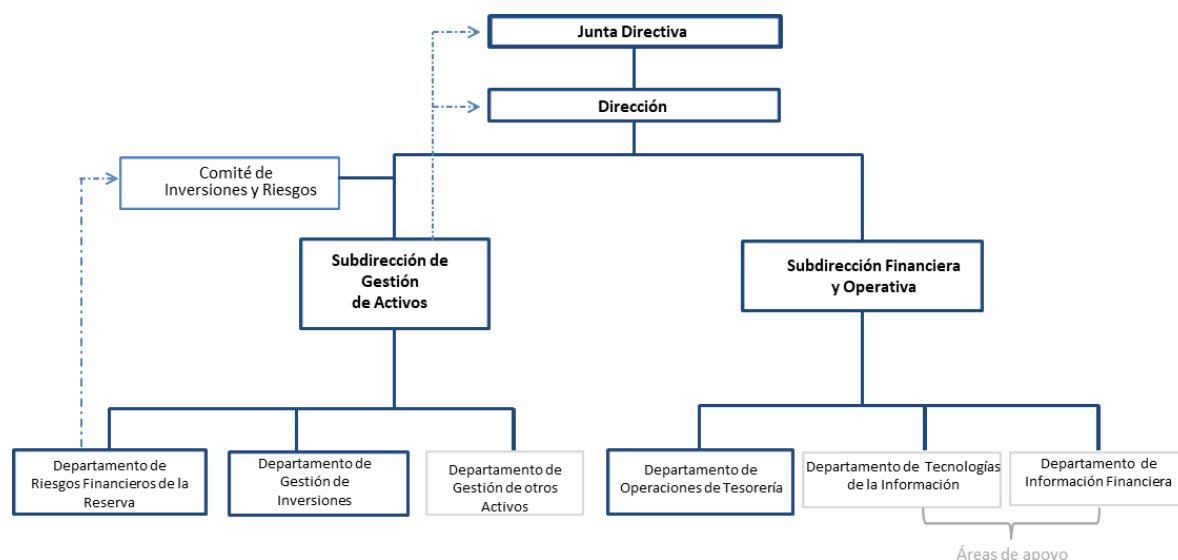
Junta Directiva

Dirección

Comité de Inversiones y Riesgos

Subdirección de Gestión de Activos

Subdirección Financiera y Operativa

Departamento de Riesgos Financieros de la Reserva

Departamento de Gestión de Inversiones

Departamento de Gestión de otros Activos

Departamento de Operaciones de Tesorería

Departamento de Tecnologías de la Información

Departamento de Información Financiera

Áreas de apoyo